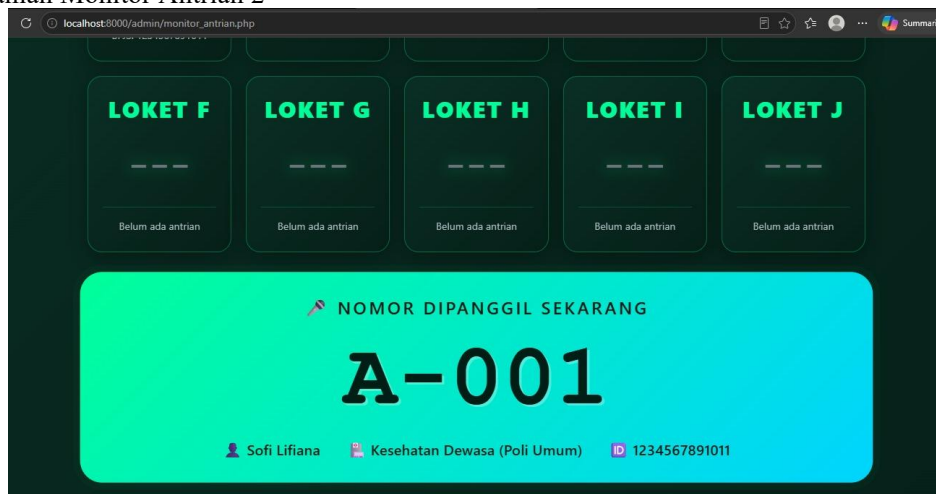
aman Monitor Antrian 2

localhost:8000/admin/monitor_antrian.php

Summar

LOKET F
---
Belum ada antrian

LOKET G
---
Belum ada antrian

LOKET H
---
Belum ada antrian

LOKET I
---
Belum ada antrian

LOKET J
---
Belum ada antrian

NOMOR DIPANGGIL SEKARANG

A-001

Sofi Lifiana Kesehatan Dewasa (Poli Umum) ID 1234567891011